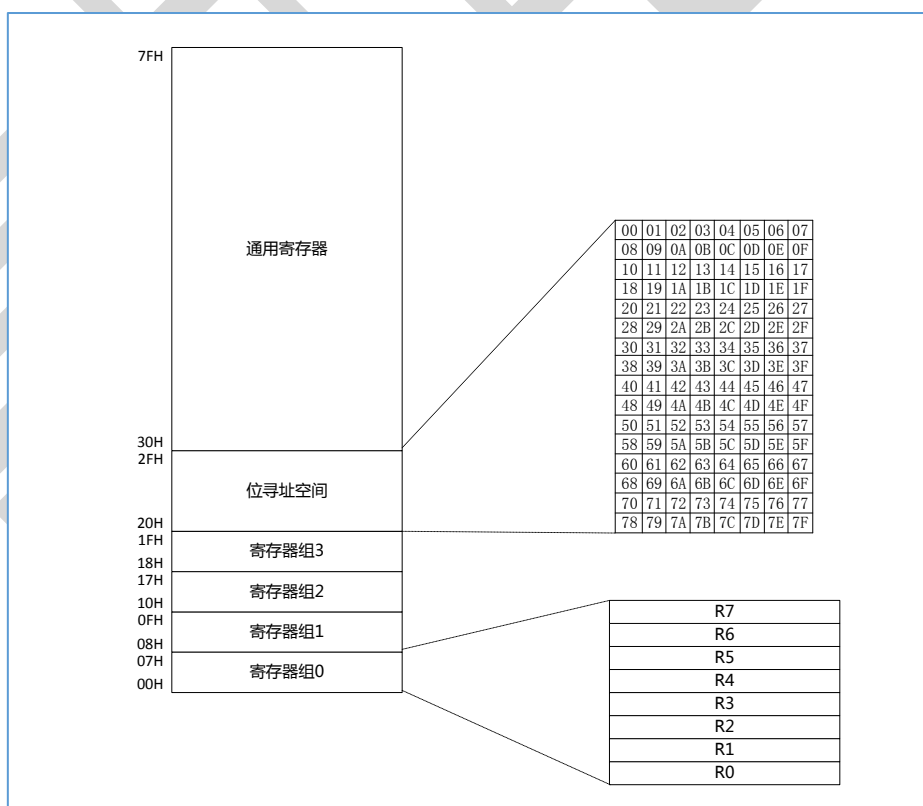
7FH

通用寄存器

30H
2FH

位寻址空间

20H
1FH

寄存器组3

18H
17H

寄存器组2

10H
0FH

寄存器组1

08H
07H

寄存器组0

00H

| 00 | 01 | 02 | 03 | 04 | 05 | 06 | 07 |
|---|---|---|---|---|---|---|---|
| 08 | 09 | 0A | 0B | 0C | 0D | 0E | 0F |
| 10 | 11 | 12 | 13 | 14 | 15 | 16 | 17 |
| 18 | 19 | 1A | 1B | 1C | 1D | 1E | 1F |
| 20 | 21 | 22 | 23 | 24 | 25 | 26 | 27 |
| 28 | 29 | 2A | 2B | 2C | 2D | 2E | 2F |
| 30 | 31 | 32 | 33 | 34 | 35 | 36 | 37 |
| 38 | 39 | 3A | 3B | 3C | 3D | 3E | 3F |
| 40 | 41 | 42 | 43 | 44 | 45 | 46 | 47 |
| 48 | 49 | 4A | 4B | 4C | 4D | 4E | 4F |
| 50 | 51 | 52 | 53 | 54 | 55 | 56 | 57 |
| 58 | 59 | 5A | 5B | 5C | 5D | 5E | 5F |
| 60 | 61 | 62 | 63 | 64 | 65 | 66 | 67 |
| 68 | 69 | 6A | 6B | 6C | 6D | 6E | 6F |
| 70 | 71 | 72 | 73 | 74 | 75 | 76 | 77 |
| 78 | 79 | 7A | 7B | 7C | 7D | 7E | 7F |

| R7 |
|---|
| R6 |
| R5 |
| R4 |
| R3 |
| R2 |
| R1 |
| R0 |